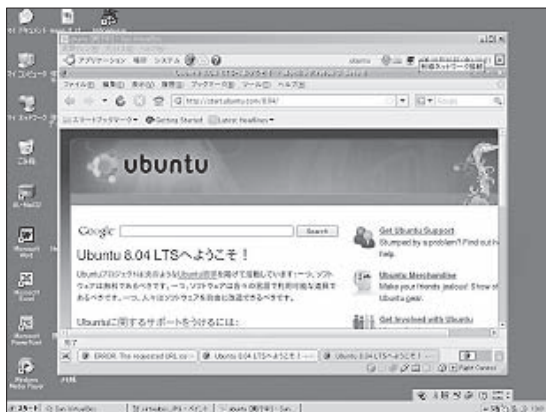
アプリケーション 場所 システム

ファイル(F) 編集(E) 表示(V) 履歴(S) ブックマーク(B) ツール(T) ヘルプ(H)

http://start.ubuntu.com/8.04/

Getting Started Latest Headlines

ubuntu

Google Search

Ubuntu 8.04 LTSへようこそ！

Ubuntuプロジェクトは次の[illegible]を基にして活動しています：一つ、ソフトウェアは無料であるべきです。一つ、ソフトウェアは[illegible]であるべきです。一つ、人々はソフトウェアを自由に改造できるべきです。

Ubuntuに関するサポートを受けるには：

Get Ubuntu Support
Stumped by a problem? Find out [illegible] help.

Ubuntu Merchandise
Make your friends jealous! Show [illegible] Ubuntu gear.

Get Involved with Ubuntu

完了

ERROR: The requested URL co...
Ubuntu 8.04 LTSへようこそ！
Ubuntu 8.04 LTSへようこそ！

スタート